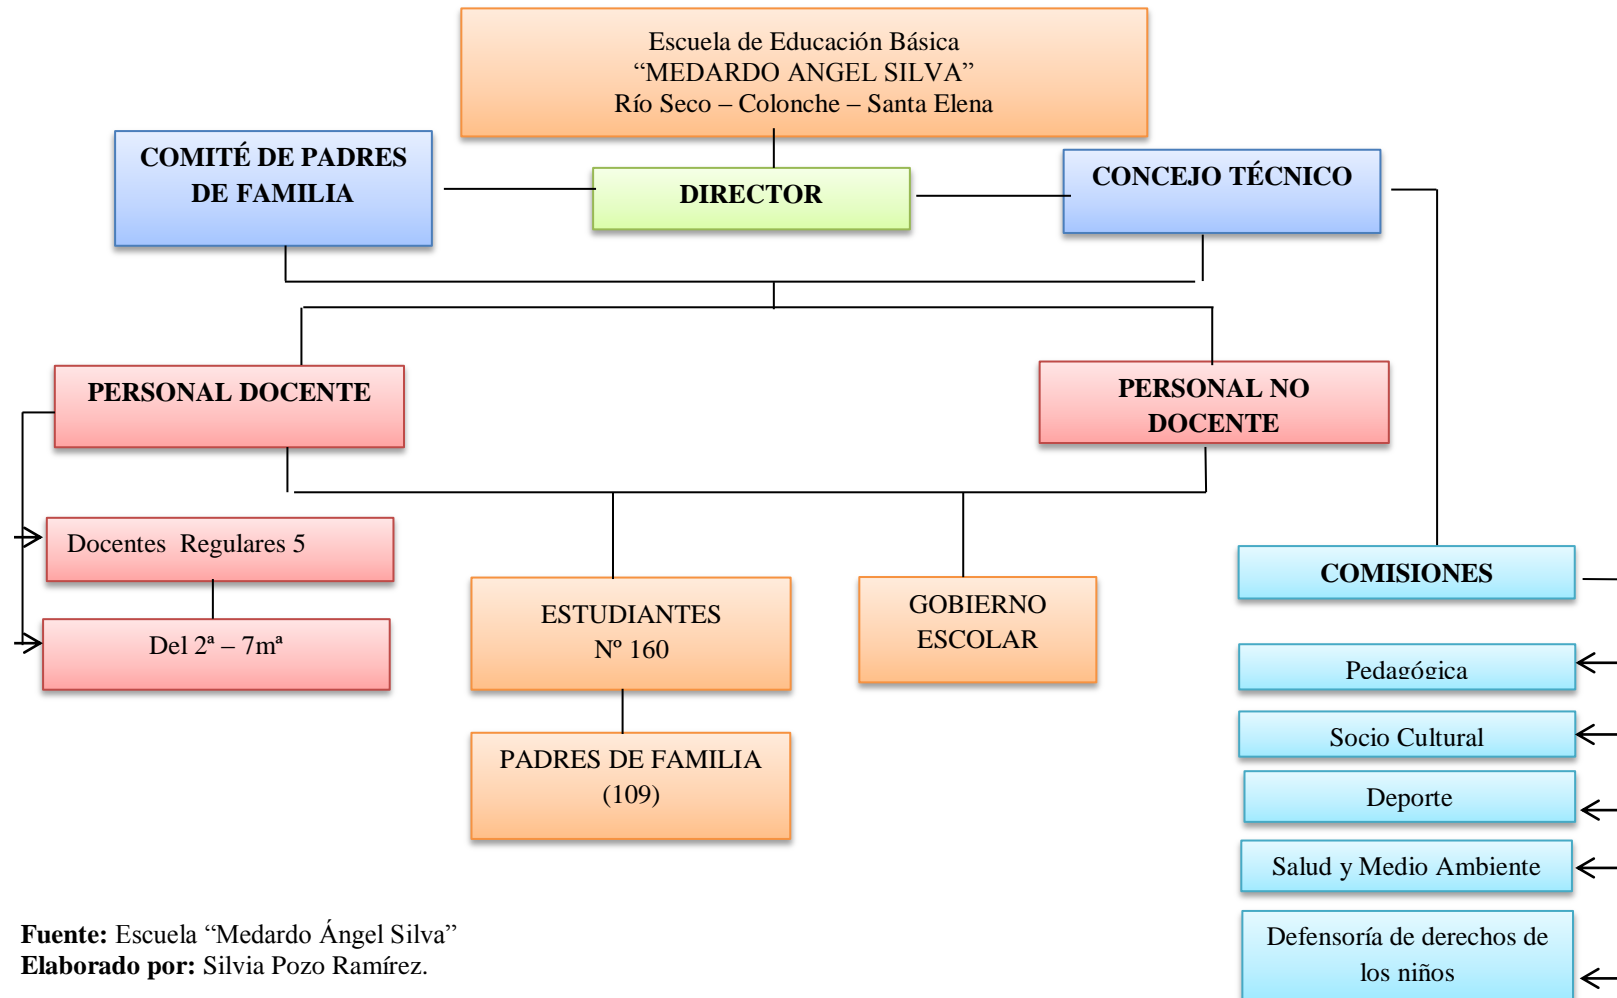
Escuela de Educación Básica
“MEDARDO ANGEL SILVA”
Río Seco – Colonche – Santa Elena

COMITÉ DE PADRES DE FAMILIA

DIRECTOR

CONCEJO TÉCNICO

PERSONAL DOCENTE

PERSONAL NO DOCENTE

Docentes Regulares 5

Del 2ª – 7mª

ESTUDIANTES
Nº 160

GOBIERNO ESCOLAR

PADRES DE FAMILIA
(109)

COMISIONES

Pedagógica

Socio Cultural

Deporte

Salud y Medio Ambiente

Defensoría de derechos de los niños

**Fuente:** Escuela “Medardo Ángel Silva”
**Elaborado por:** Silvia Pozo Ramírez.